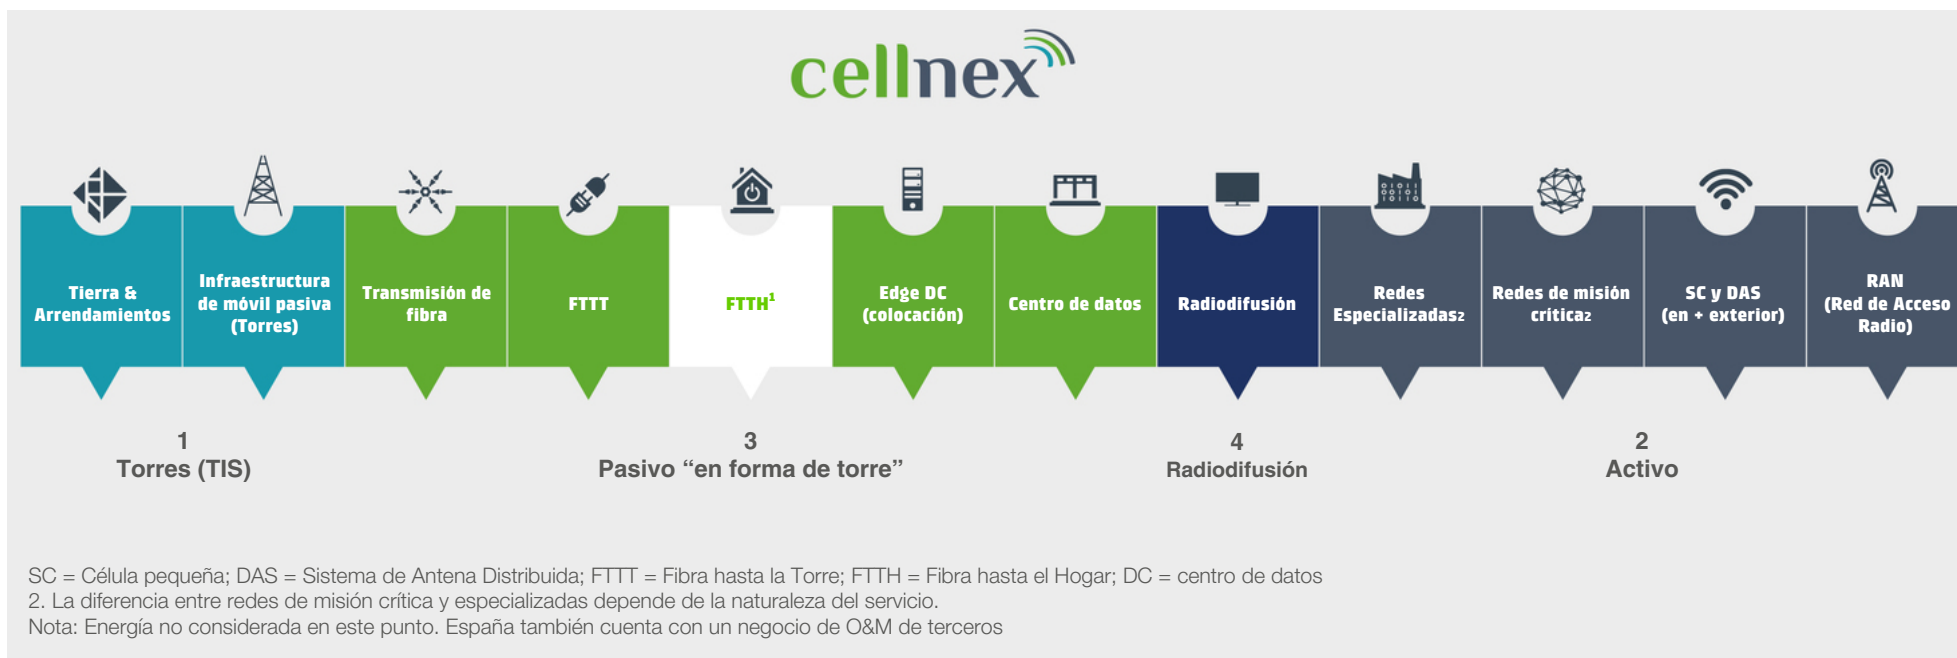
cellnex

Tierra & Arrendamientos

Infraestructura de móvil pasiva (Torres)

Transmisión de fibra

FTTT

FTTH$^{1}$

Edge DC (colocación)

Centro de datos

Radiodifusión

Redes Especializadas$_{2}$

Redes de misión crítica$_{2}$

SC y DAS (en + exterior)

RAN (Red de Acceso Radio)

1
Torres (TIS)

3
Pasivo “en forma de torre”

4
Radiodifusión

2
Activo

SC = Célula pequeña; DAS = Sistema de Antena Distribuida; FTTT = Fibra hasta la Torre; FTTH = Fibra hasta el Hogar; DC = centro de datos
2. La diferencia entre redes de misión crítica y especializadas depende de la naturaleza del servicio.
Nota: Energía no considerada en este punto. España también cuenta con un negocio de O&M de terceros